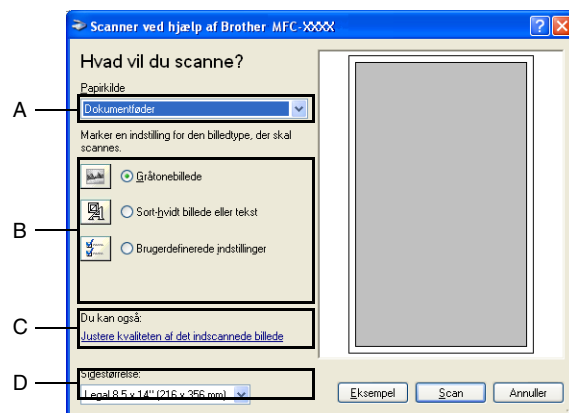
Scanner ved hjælp af Brother MFC-XXXX

Hvad vil du scanne?

Papirkilde

Dokumentføder

Marker en indstilling for den billedtype, der skal scannes.

Gråtonebillede

Sort-hvidt billede eller tekst

Brugerdefinerede indstillinger

Du kan også:

Justere kvaliteten af det indscannede billede

Sidestørrelse:

Legal 8.5 x 14" (216 x 356 mm)

Eksempel

Scan

Annuller

A

B

C

D